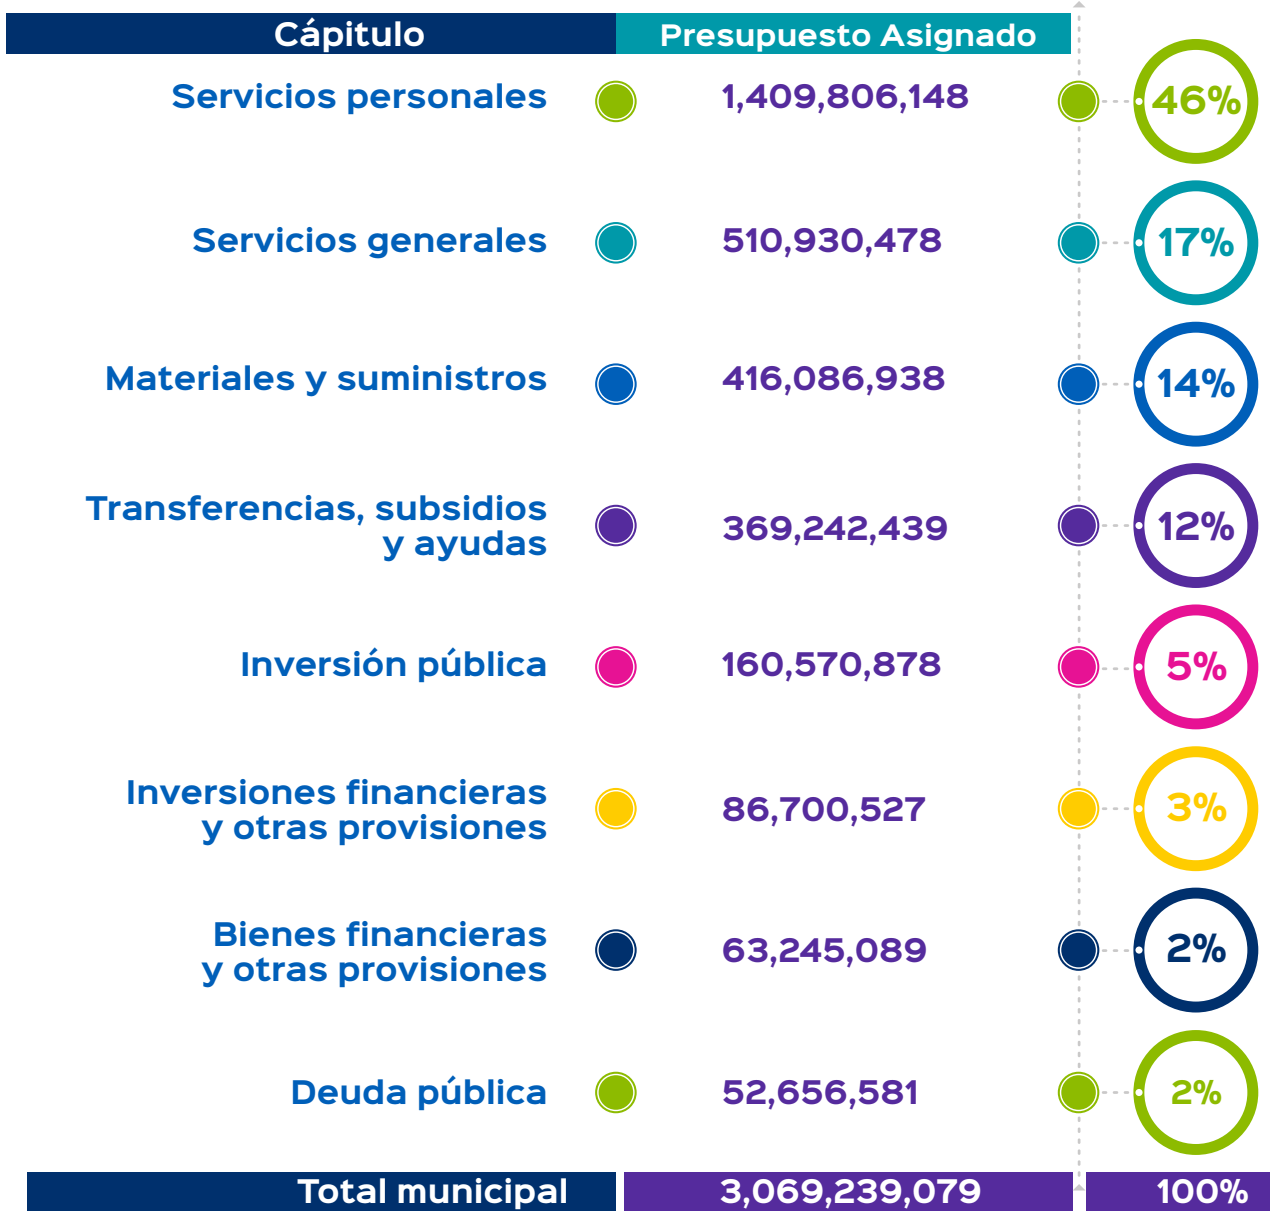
| Cápitulo | Presupuesto Asignado | |
|---|---|---|
| Servicios personales | 1,409,806,148 | 46% |
| Servicios generales | 510,930,478 | 17% |
| Materiales y suministros | 416,086,938 | 14% |
| Transferencias, subsidios y ayudas | 369,242,439 | 12% |
| Inversión pública | 160,570,878 | 5% |
| Inversiones financieras y otras provisiones | 86,700,527 | 3% |
| Bienes financieras y otras provisiones | 63,245,089 | 2% |
| Deuda pública | 52,656,581 | 2% |
| Total municipal | 3,069,239,079 | 100% |